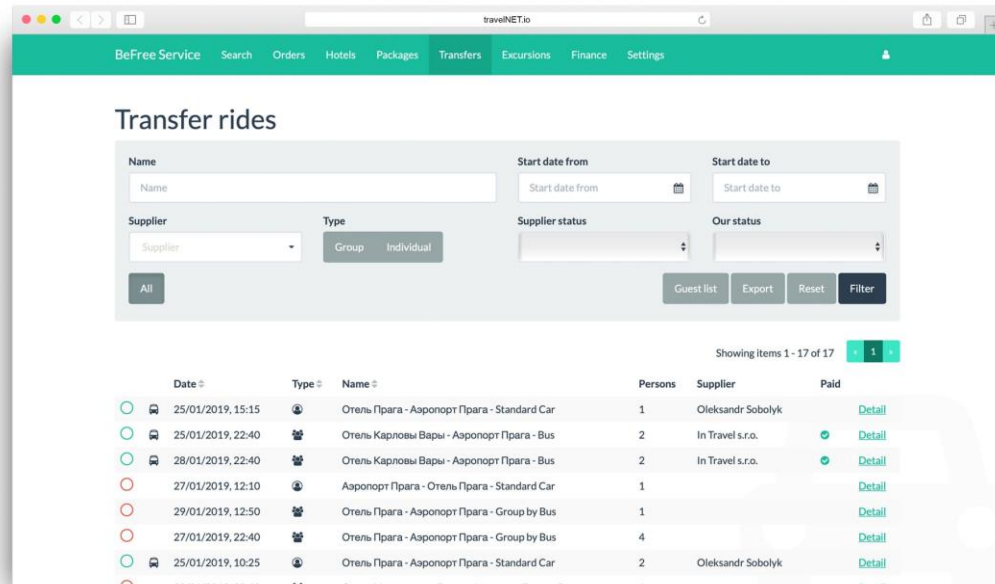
travelNET.io

BeFree Service Search Orders Hotels Packages Transfers Excursions Finance Settings

Transfer rides

Name
Name

Start date from
Start date from

Start date to
Start date to

Supplier
Supplier

Type
Group Individual

Supplier status

Our status

All

Guest list Export Reset Filter

Showing items 1 - 17 of 17 1

| | | Date | Type | Name | Persons | Supplier | Paid | |
|---|---|---|---|---|---|---|---|---|
| | | 25/01/2019, 15:15 | | Отель Прага - Аэропорт Прага - Standard Car | 1 | Oleksandr Sobolyk | | Detail |
| | | 25/01/2019, 22:40 | | Отель Карловы Вары - Аэропорт Прага - Bus | 2 | In Travel s.r.o. | | Detail |
| | | 28/01/2019, 22:40 | | Отель Карловы Вары - Аэропорт Прага - Bus | 2 | In Travel s.r.o. | | Detail |
| | | 27/01/2019, 12:10 | | Аэропорт Прага - Отель Прага - Standard Car | 1 | | | Detail |
| | | 29/01/2019, 12:50 | | Отель Прага - Аэропорт Прага - Group by Bus | 1 | | | Detail |
| | | 27/01/2019, 22:40 | | Отель Прага - Аэропорт Прага - Group by Bus | 4 | | | Detail |
| | | 25/01/2019, 10:25 | | Отель Прага - Аэропорт Прага - Standard Car | 2 | Oleksandr Sobolyk | | Detail |